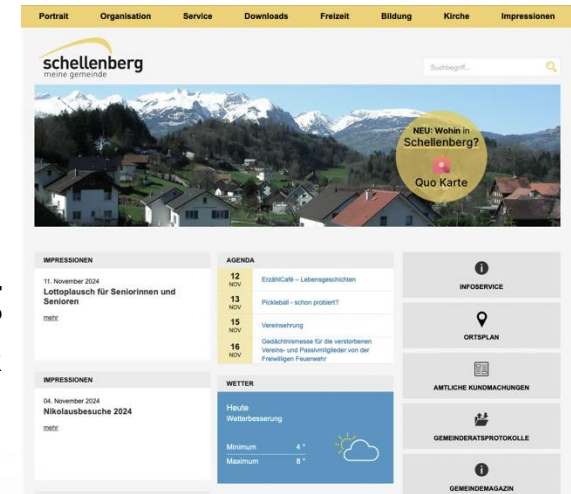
Portrait Organisation Service Downloads Freizeit Bildung Kirche Impressionen

schellenberg
meine gemeinde

Suchbegriff...

NEU: Wohin in Schellenberg?
Quo Karte

IMPRESSIONEN
11. November 2024
Lottoplausch für Seniorinnen und Senioren
mehr

AGENDA
12 NOV ErzählCafé – Lebensgeschichten
13 NOV Pickleball - schon probiert?
15 NOV Vereinsehrung
16 NOV Gedächtnismesse für die verstorbenen Vereins- und Passivmitglieder von der Freiwilligen Feuerwehr

INFOSERVICE
ORTSPLAN
AMTLICHE KUNDMACHUNGEN
GEMEINDERATSPROTOKOLLE
GEMEINDEMAGAZIN

IMPRESSIONEN
04. November 2024
Nikolausbesuche 2024
mehr

WETTER
Heute
Wetterbesserung
Minimum 4 °
Maximum 8 °